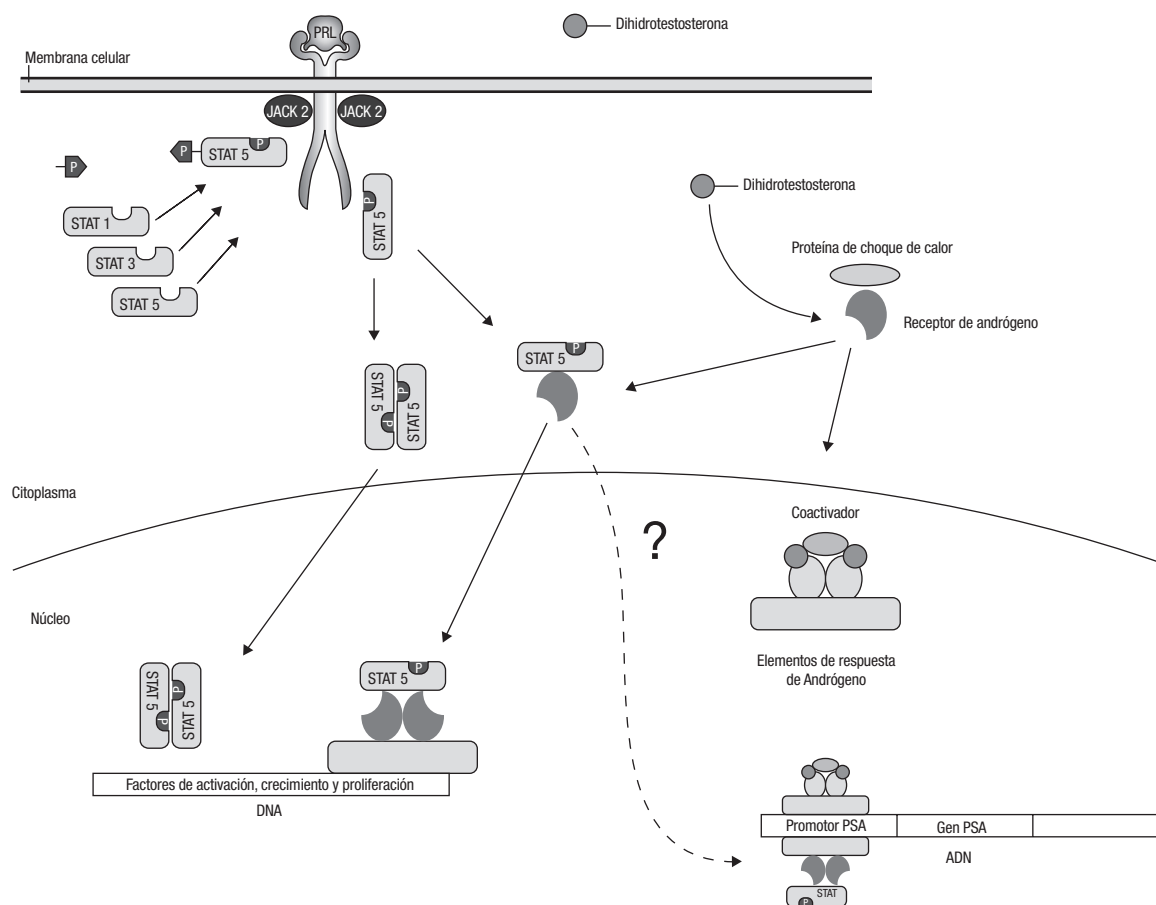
PRL

Dihidrotestosterona

Membrana celular

JACK 2

JACK 2

P

P

STAT 5

P

STAT 1

STAT 3

STAT 5

P

STAT 5

Dihidrotestosterona

Proteína de choque de calor

Receptor de andrógeno

STAT 5

P

STAT 5

P

STAT 5

P

Citoplasma

?

Coactivador

Núcleo

Elementos de respuesta de Andrógeno

STAT 5

P

STAT 5

P

STAT 5

P

Factores de activación, crecimiento y proliferación

DNA

Promotor PSA

Gen PSA

ADN

STAT

P